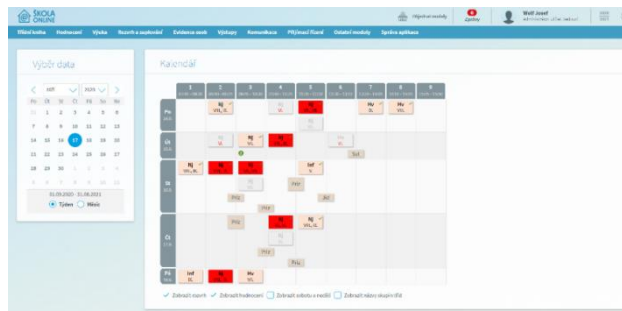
ŠKOLA ONLINE

Přihlásit rozvrhy

Zprávy

Wolf Josef

Třídní kniha  Hodnocení  Výuka  Rozvrh a suplování  Evidence akcí  Výstupy  Komunikace  Přijímací řízení  Ostatní moduly  Správa aplikace

Výběr data

září  2020

Po Út St Čt Pá So Ne

31 1 2 3 4 5 6
7 8 9 10 11 12 13
14 15 16 17 18 19 20
21 22 23 24 25 26 27
28 29 30 1 2 3 4
5 6 7 8 9 10 11

31.08.2020 - 31.08.2021

Týden  Měsíc

Kalendář

| | 1 | 2 | 3 | 4 | 5 | 6 | 7 | 8 | 9 |
|---|---|---|---|---|---|---|---|---|---|
| Po | | Mj | | | Mj | | Hu | Hu | |
| Út | | | | Mj | | | | | |
| St | Mj | | Mj | | Inf | | | | |
| Čt | | Pču | | Mj | Mj | | | | |
| Pá | Inf | Mj | Hu | | | | | | |

Zobrazit rozvrh  Zobrazit hodnocení  Zobrazit odevzdané úkoly  Zobrazit místo ukolů třídní